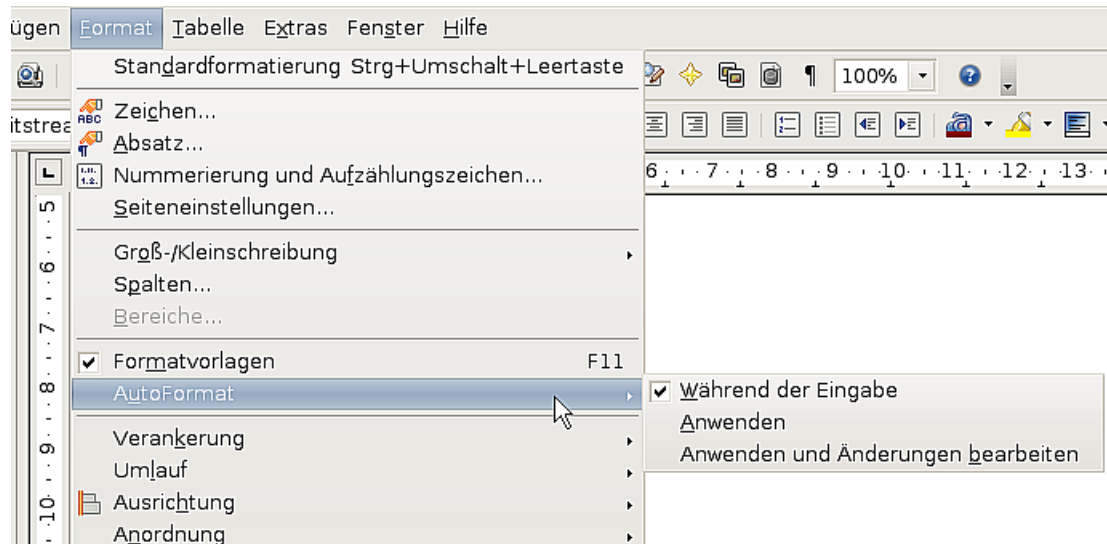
ügen Format Tabelle Extras Fenster Hilfe

100%

itstrea

6 · 7 · 8 · 9 · 10 · 11 · 12 · 13

5 · 6 · 7 · 8 · 9 · 10

Standardformatierung Strg+Umschalt+Leertaste

Zeichen...
Absatz...
Nummerierung und Aufzählungszeichen...
Seiteneinstellungen...

Groß-/Kleinschreibung
Spalten...
Bereiche...

Formatvorlagen F11
AutoFormat

Verankerung
Umlauf
Ausrichtung
Anordnung

Während der Eingabe
Anwenden
Anwenden und Änderungen bearbeiten